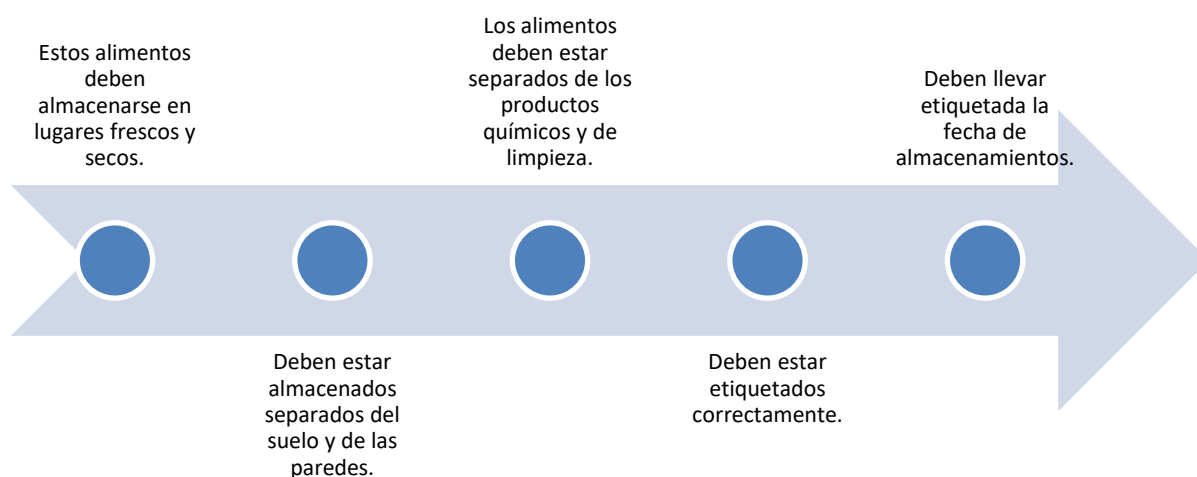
Estos alimentos deben almacenarse en lugares frescos y secos.

Deben estar almacenados separados del suelo y de las paredes.

Los alimentos deben estar separados de los productos químicos y de limpieza.

Deben estar etiquetados correctamente.

Deben llevar etiquetada la fecha de almacenamientos.